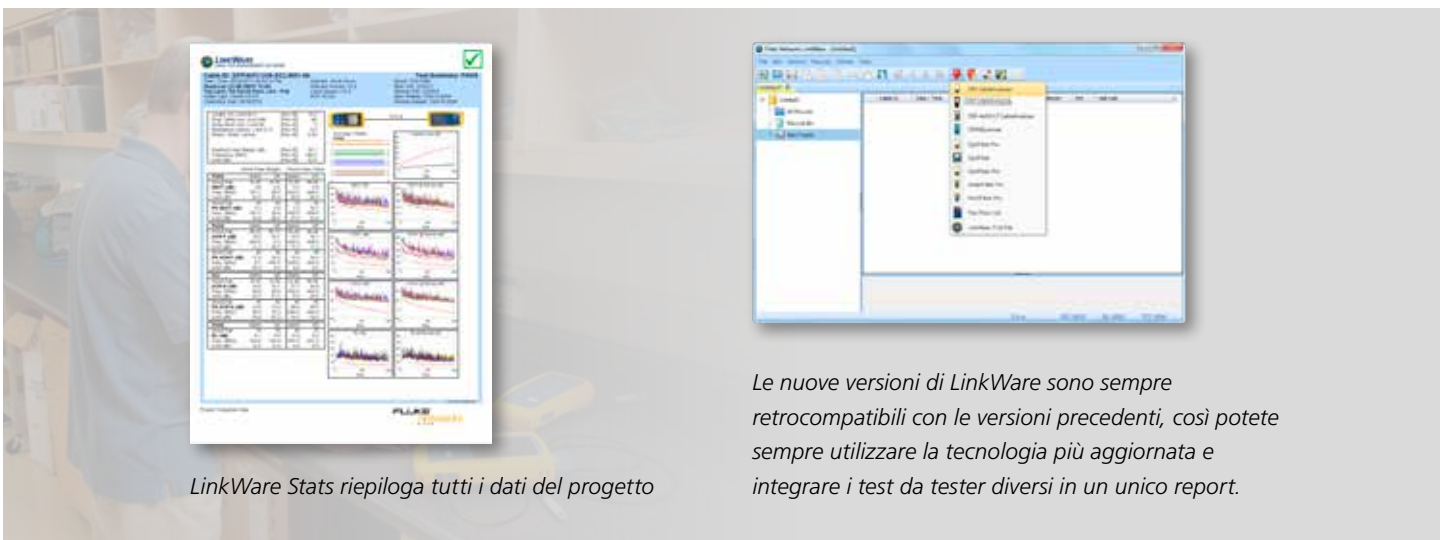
LinkWare Stats riepiloga tutti i dati del progetto

Le nuove versioni di LinkWare sono sempre retrocompatibili con le versioni precedenti, così potete sempre utilizzare la tecnologia più aggiornata e integrare i test da tester diversi in un unico report.